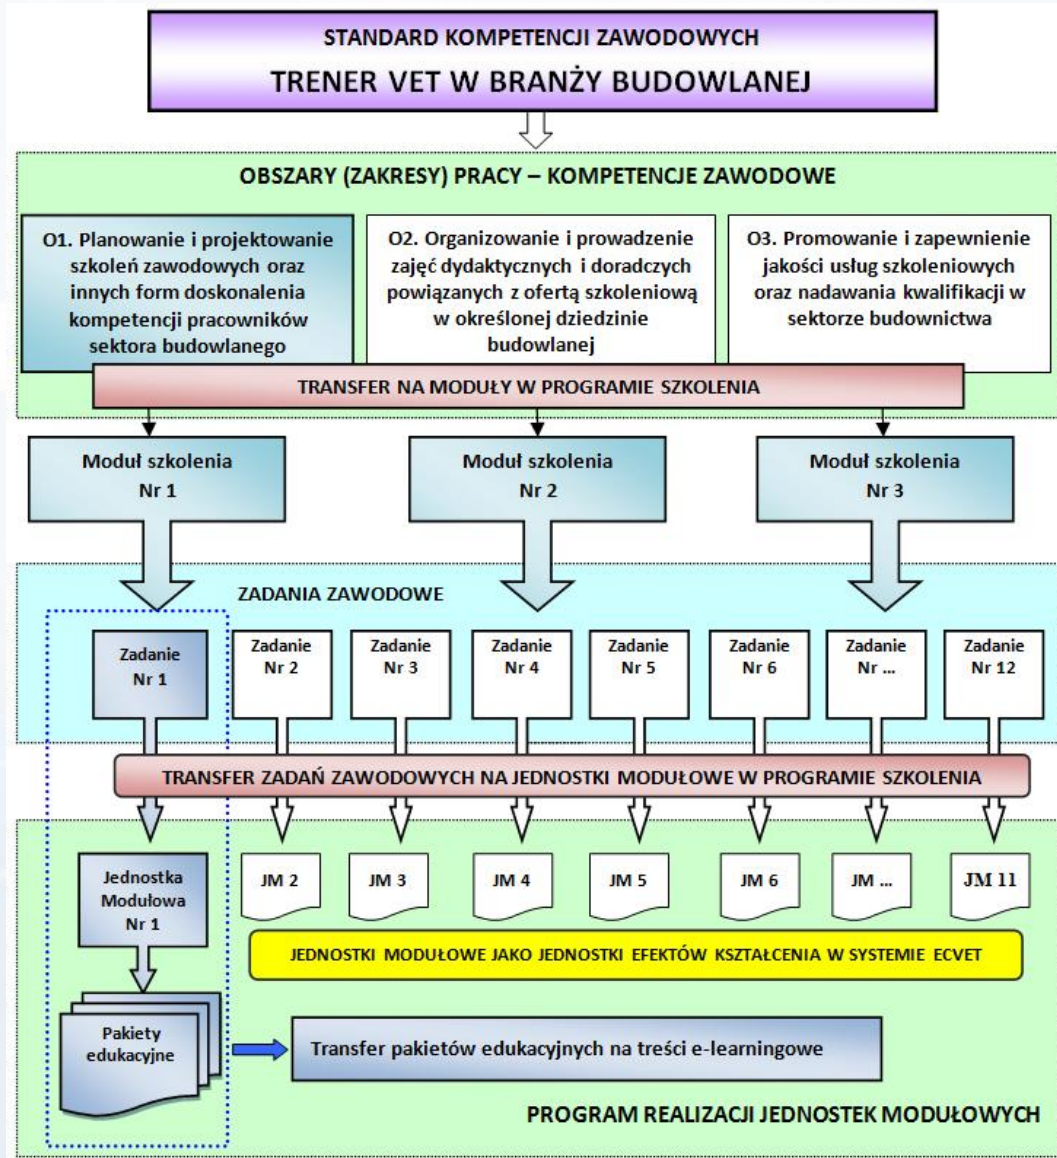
STANDARD KOMPETENCJI ZAWODOWYCH
TRENER VET W BRANŻY BUDOWLANEJ

OBSZARY (ZAKRESY) PRACY – KOMPETENCJE ZAWODOWE

O1. Planowanie i projektowanie szkoleń zawodowych oraz innych form doskonalenia kompetencji pracowników sektora budowlanego

O2. Organizowanie i prowadzenie zajęć dydaktycznych i doradczych powiązanych z ofertą szkoleniową w określonej dziedzinie budowlanej

O3. Promowanie i zapewnienie jakości usług szkoleniowych oraz nadawania kwalifikacji w sektorze budownictwa

TRANSFER NA MODUŁY W PROGRAMIE SZKOLENIA

Moduł szkolenia Nr 1

Moduł szkolenia Nr 2

Moduł szkolenia Nr 3

ZADANIA ZAWODOWE

Zadanie Nr 1

Zadanie Nr 2

Zadanie Nr 3

Zadanie Nr 4

Zadanie Nr 5

Zadanie Nr 6

Zadanie Nr ...

Zadanie Nr 12

TRANSFER ZADAŃ ZAWODOWYCH NA JEDNOSTKI MODUŁOWE W PROGRAMIE SZKOLENIA

Jednostka Modułowa Nr 1

JM 2

JM 3

JM 4

JM 5

JM 6

JM ...

JM 11

JEDNOSTKI MODUŁOWE JAKO JEDNOSTKI EFEKTÓW KSZTAŁCENIA W SYSTEMIE ECVET

Pakiety edukacyjne

Transfer pakietów edukacyjnych na treści e-learningowe

PROGRAM REALIZACJI JEDNOSTEK MODUŁOWYCH